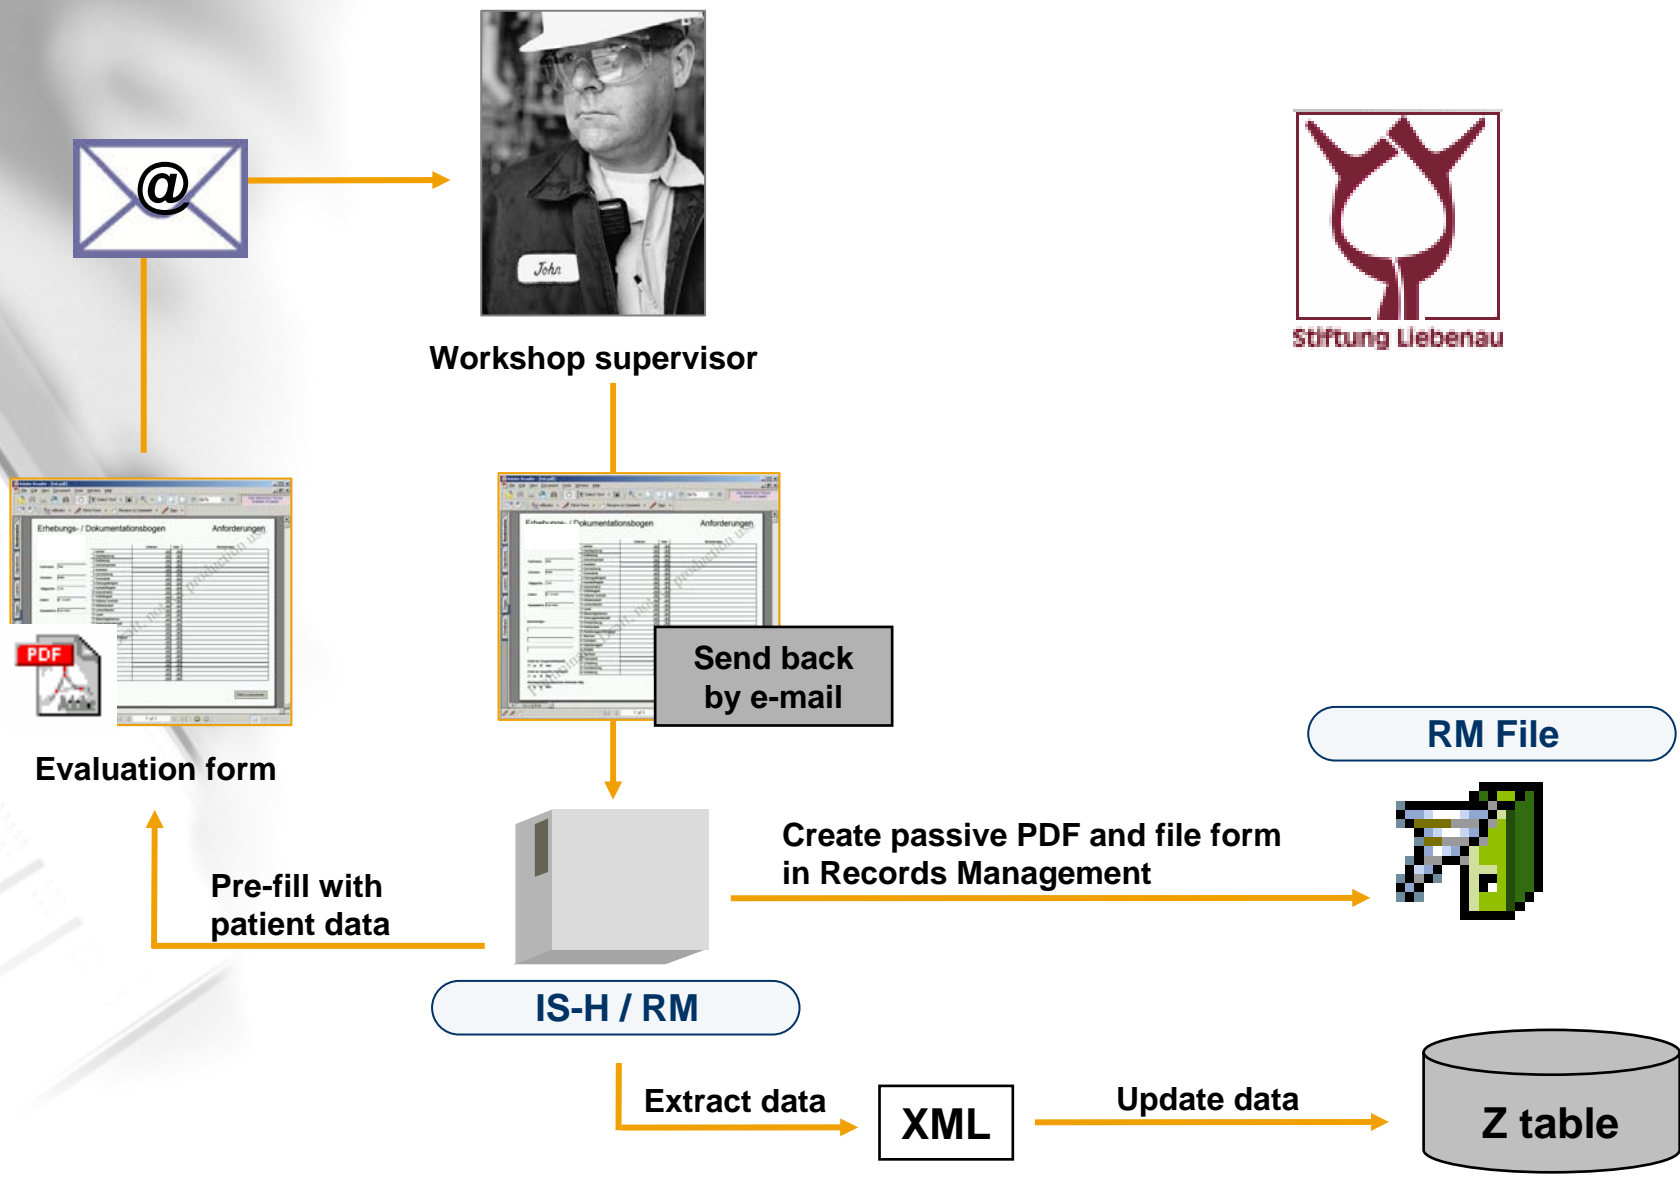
@

John

Workshop supervisor

Stiftung Liebenau

Erhebungs- / Dokumentationsbogen

Anforderungen

PDF

Evaluation form

Erhebungs- / Dokumentationsbogen

Anforderungen

Send back by e-mail

RM File

Create passive PDF and file form in Records Management

Pre-fill with patient data

IS-H / RM

Extract data

XML

Update data

Z table